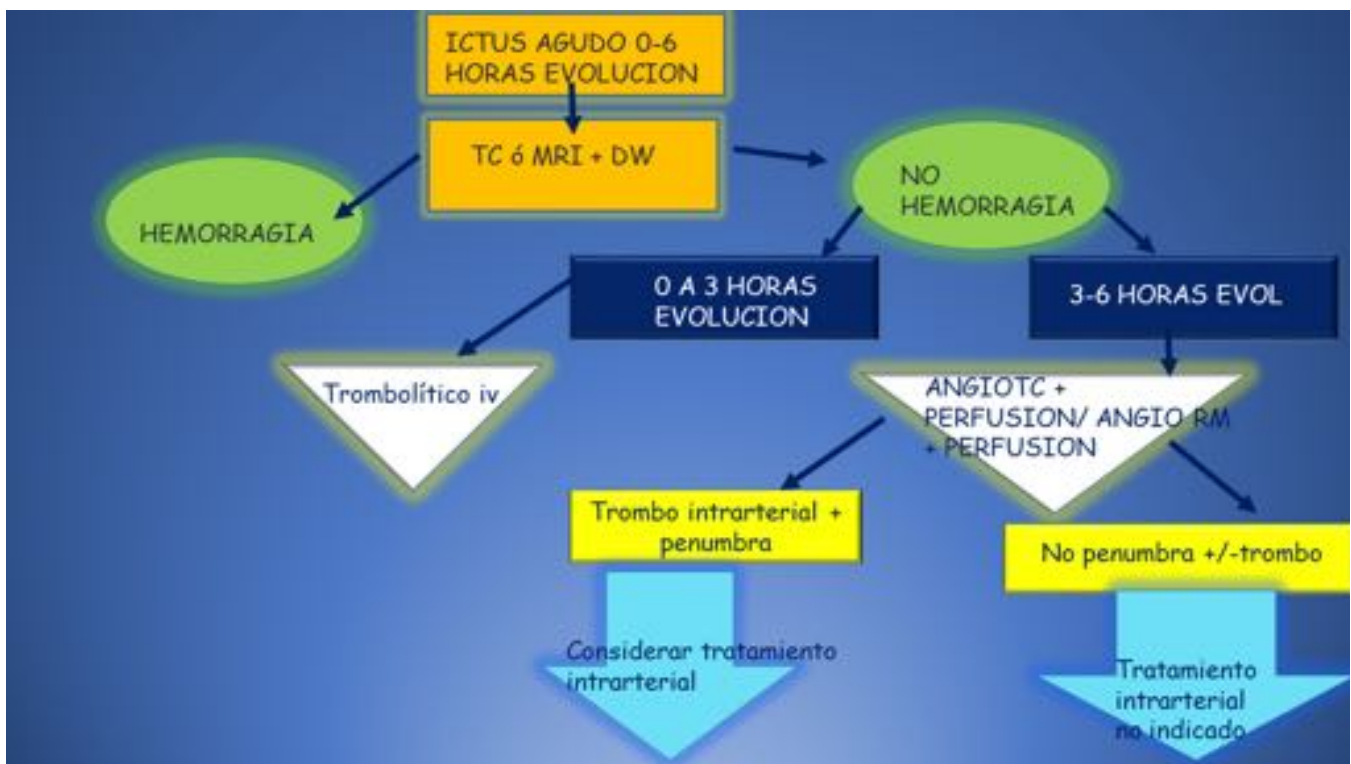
ICTUS AGUDO 0-6 HORAS EVOLUCION

TC ó MRI + DW

HEMORRAGIA

NO HEMORRAGIA

0 A 3 HORAS EVOLUCION

3-6 HORAS EVOL

Trombolítico iv

ANGIOTC + PERFUSION/ ANGIO RM + PERFUSION

Trombo intrarterial + penumbra

No penumbra +/-trombo

Considerar tratamiento intrarterial

Tratamiento intrarterial no indicado